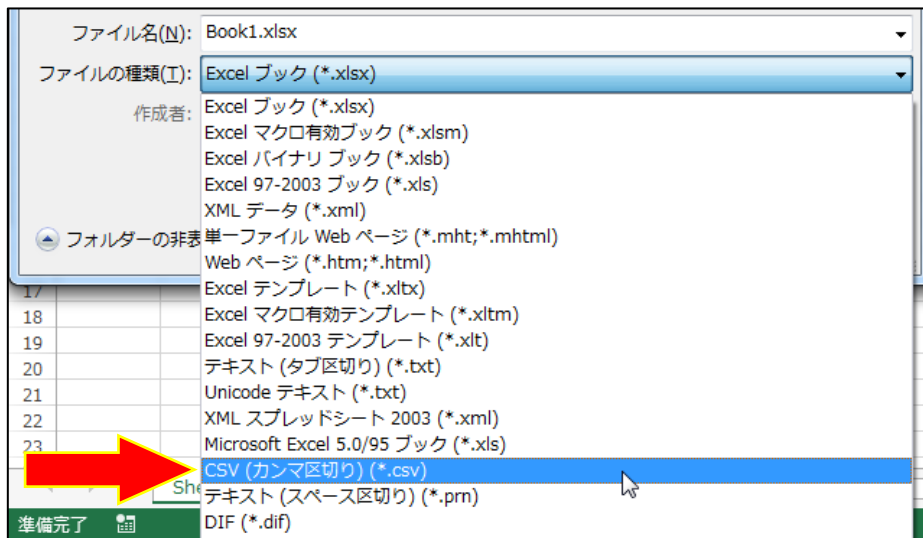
ファイル名(N): Book1.xlsx
ファイルの種類(T): Excel ブック (*.xlsx)
作成者:
フォルダーの非表
Excel ブック (*.xlsx)
Excel マクロ有効ブック (*.xlsm)
Excel バイナリ ブック (*.xlsb)
Excel 97-2003 ブック (*.xls)
XML データ (*.xml)
単一ファイル Web ページ (*.mht;*.mhtml)
Web ページ (*.htm;*.html)
Excel テンプレート (*.xltx)
Excel マクロ有効テンプレート (*.xltm)
Excel 97-2003 テンプレート (*.xlt)
テキスト (タブ区切り) (*.txt)
Unicode テキスト (*.txt)
XML スプレッドシート 2003 (*.xml)
Microsoft Excel 5.0/95 ブック (*.xls)
CSV (カンマ区切り) (*.csv)
テキスト (スペース区切り) (*.prn)
DIF (*.dif)
17
18
19
20
21
22
23
She
準備完了